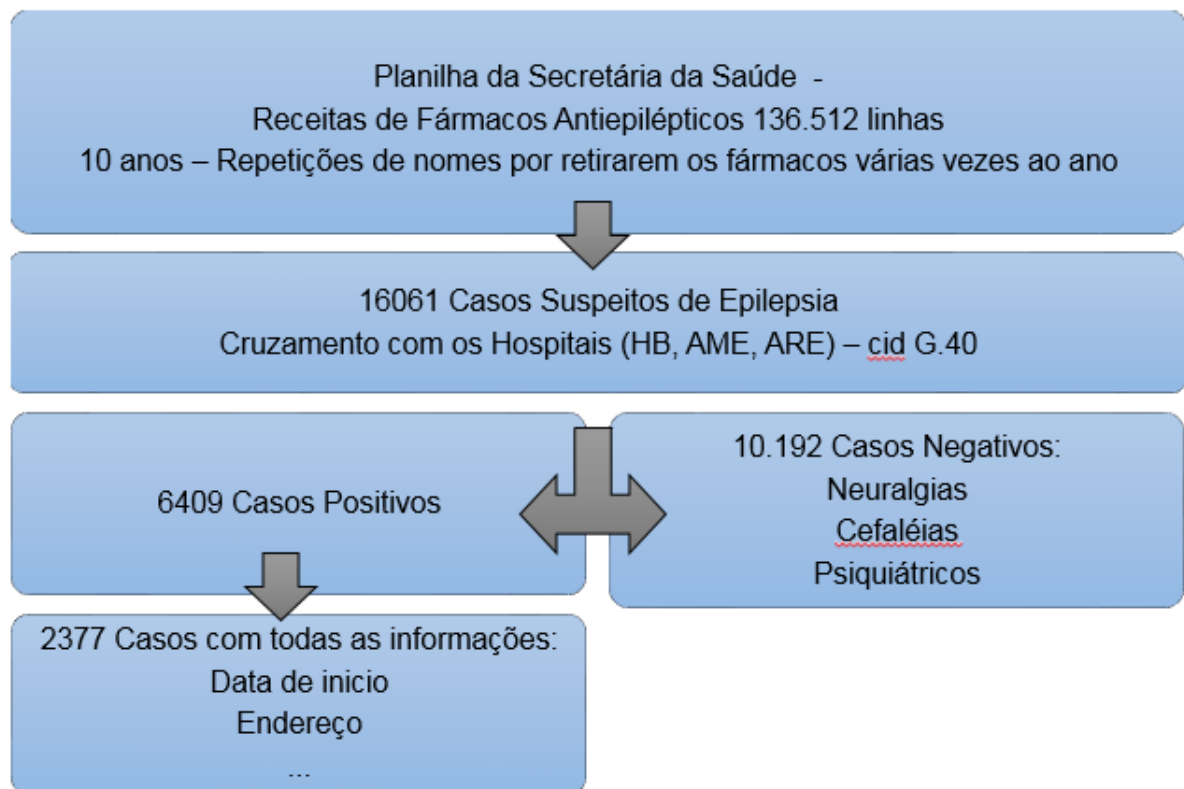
Planilha da Secretária da Saúde -
Receitas de Fármacos Antiepilépticos 136.512 linhas
10 anos – Repetições de nomes por retirarem os fármacos várias vezes ao ano

16061 Casos Suspeitos de Epilepsia
Cruzamento com os Hospitais (HB, AME, ARE) – cid G.40

6409 Casos Positivos

10.192 Casos Negativos:
Neuralgias
Cefaléias
Psiquiátricos

2377 Casos com todas as informações:
Data de inicio
Endereço
...